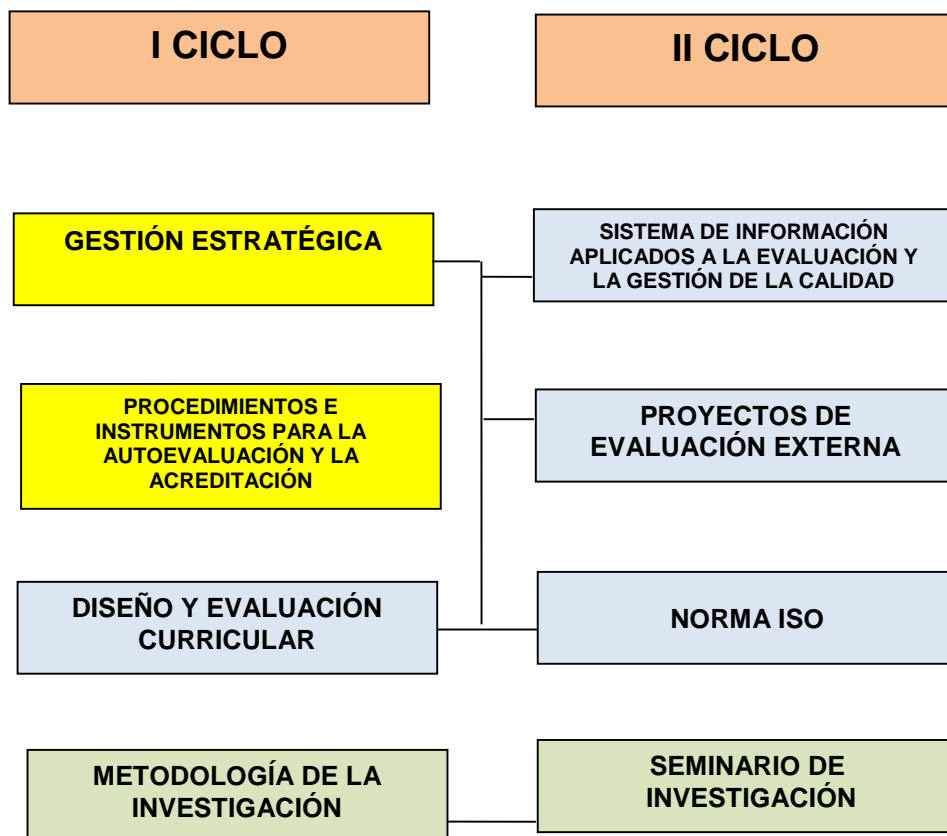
I CICLO

II CICLO

GESTIÓN ESTRATÉGICA

SISTEMA DE INFORMACIÓN APLICADOS A LA EVALUACIÓN Y LA GESTIÓN DE LA CALIDAD

PROCEDIMIENTOS E INSTRUMENTOS PARA LA AUTOEVALUACIÓN Y LA ACREDITACIÓN

PROYECTOS DE EVALUACIÓN EXTERNA

DISEÑO Y EVALUACIÓN CURRICULAR

NORMA ISO

METODOLOGÍA DE LA INVESTIGACIÓN

SEMINARIO DE INVESTIGACIÓN